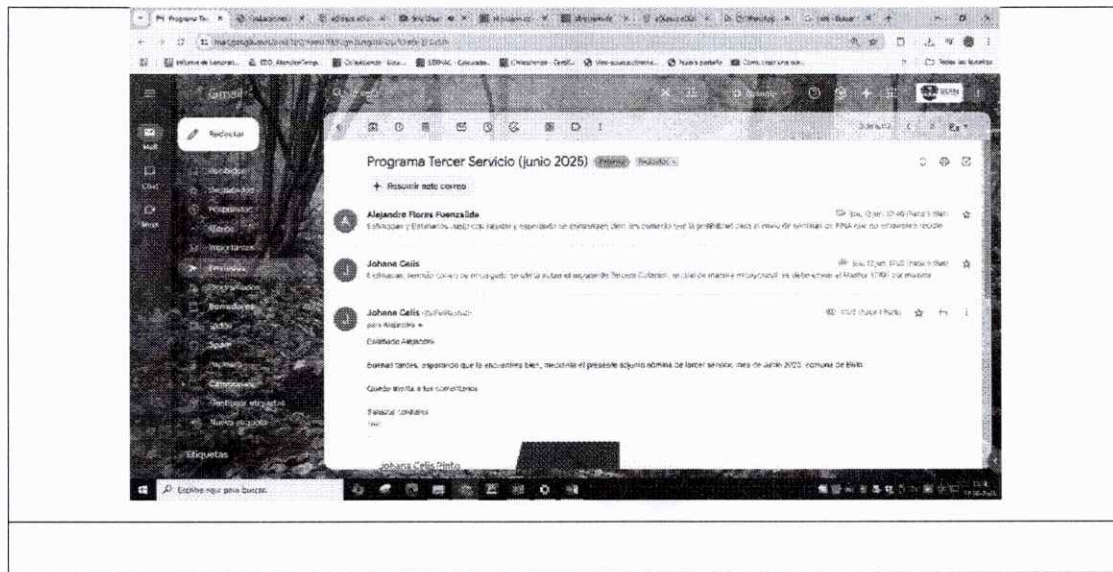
Gmail

Redactar

Recibidos
Destacados
Pospuestos
Enviados
Importantes
Borradores
Categorías
Etiquetas

Programa Tercer Servicio (junio 2025) Recibidos

+ Resumir este correo

Alejandro Flores Fuenzalida
Estimadas y Estimados espero se encuentren bien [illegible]

Johana Celis
Estimado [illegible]

Johana Celis
para Alejandro
Estimado Alejandro

Buenas tardes, esperando que te encuentres bien, mediante el presente adjunto nómina de tercer servicio, mes de junio 2025, comuna de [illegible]

Quedo atenta a tus comentarios

Saludos cordiales

Johana Celis Pinto

Escribe aquí para buscar